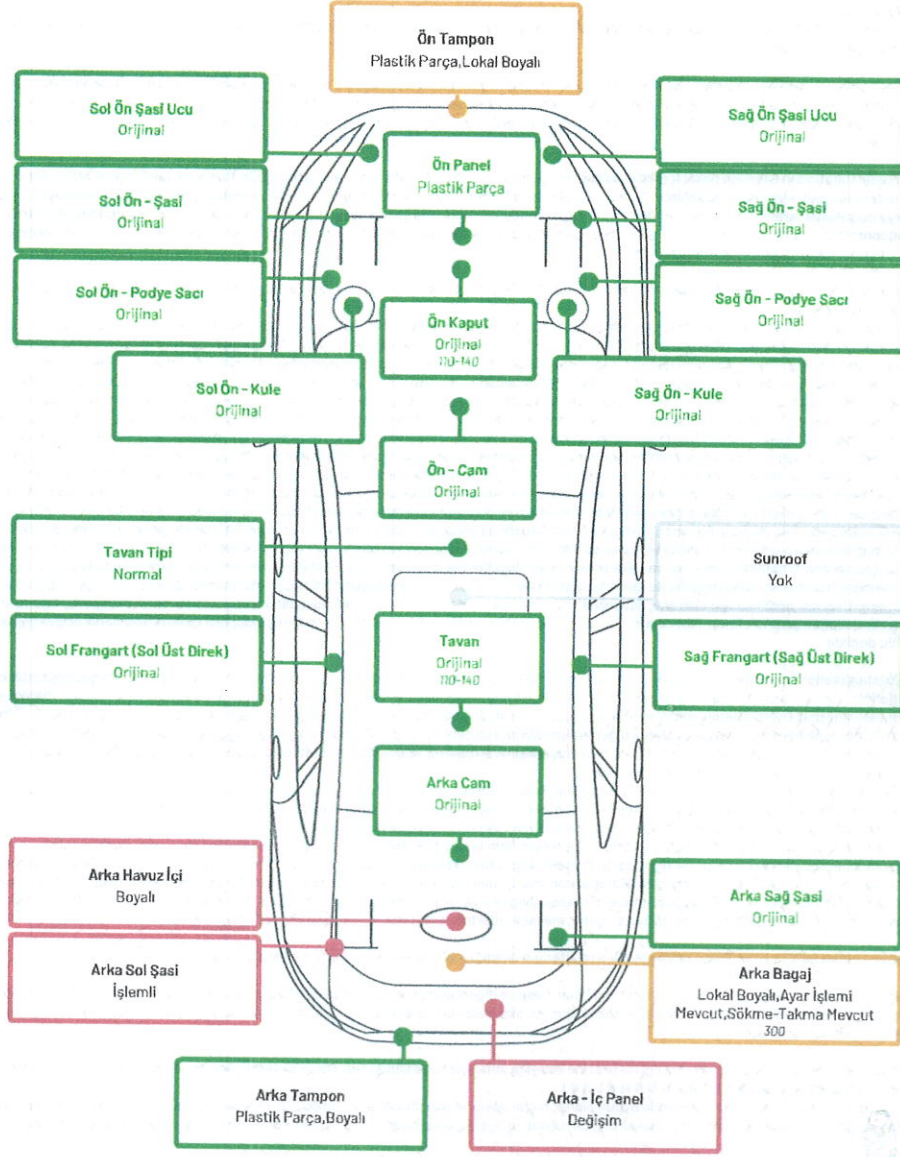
Ön Tampon
Plastik Parça,Lokal Boyalı

Sol Ön Şasi Ucu
Orijinal

Sağ Ön Şasi Ucu
Orijinal

Ön Panel
Plastik Parça

Sol Ön - Şasi
Orijinal

Sağ Ön - Şasi
Orijinal

Sol Ön - Podye Sacı
Orijinal

Sağ Ön - Podye Sacı
Orijinal

Ön Kaput
Orijinal
110-140

Sol Ön - Kule
Orijinal

Sağ Ön - Kule
Orijinal

Ön - Cam
Orijinal

Tavan Tipi
Normal

Sunroof
Yok

Sol Frangart (Sol Üst Direk)
Orijinal

Tavan
Orijinal
110-140

Sağ Frangart (Sağ Üst Direk)
Orijinal

Arka Cam
Orijinal

Arka Havuz İçi
Boyalı

Arka Sağ Şasi
Orijinal

Arka Sol Şasi
İşlemli

Arka Bagaj
Lokal Boyalı,Ayar İşlemi Mevcut,Sökme-Takma Mevcut
300

Arka Tampon
Plastik Parça,Boyalı

Arka - İç Panel
Değişim